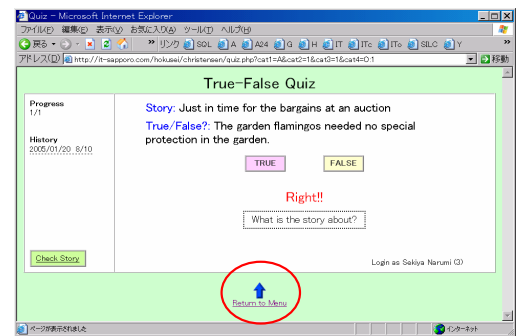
Quiz - Microsoft Internet Explorer

ファイル(F) 編集(E) 表示(V) お気に入り(A) ツール(T) ヘルプ(H)

戻る リンク SOL A A24 G H IT ITc ITe SILC Y

アドレス(D) http://it-sapporo.com/hokusei/christensen/quiz.php?cat1=A&cat2=1&cat3=1&cat4=0:1 移動

True-False Quiz

Progress
1/1

History
2005/01/20 8/10

Story: Just in time for the bargains at an auction

True/False?: The garden flamingos needed no special protection in the garden.

TRUE

FALSE

Right!!

What is the story about?

Check Story

Login as Sekiya Narumi (3)

Return to Menu

ページが表示されました

インターネット